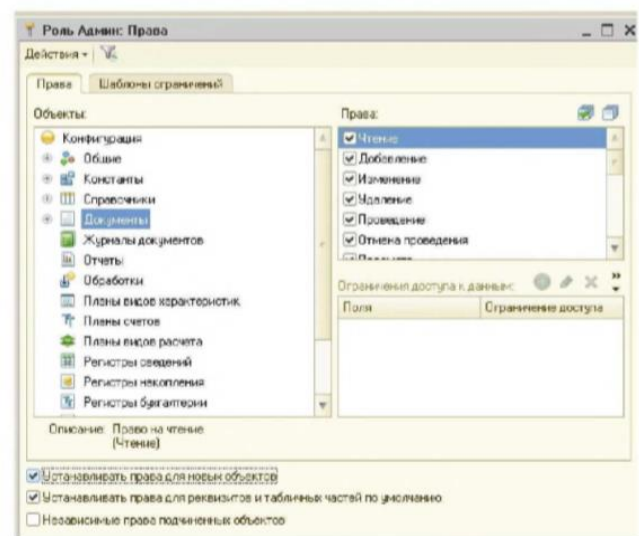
Роль Админ: Права

Действия ▾

Права | Шаблоны ограничений

Объекты:

Конфигурация
Общие
Константы
Справочники
Документы
Журналы документов
Отчеты
Обработки
Планы видов характеристик
Планы счетов
Планы видов расчета
Регистры сведений
Регистры накопления
Регистры бухгалтерии

Описание: Право на чтение (Чтение)

Права:

☑ Чтение
☑ Добавление
☑ Изменение
☑ Удаление
☑ Проведение
☑ Отмена проведения
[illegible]

Ограничения доступа к данным:

| Поля | Ограничение доступа |
|---|---|

☑ Устанавливать права для новых объектов
☑ Устанавливать права для реквизитов и табличных частей по умолчанию
☐ Независимые права подчиненных объектов